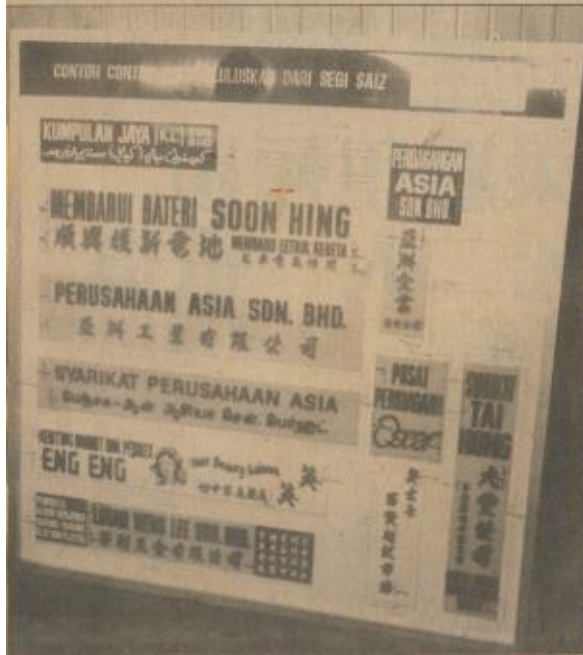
CONTOH CONT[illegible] DILULUSKAN DARI SEGI SAIZ

KUMPULAN JAYA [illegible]
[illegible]

MEMBAIKI BATERI SOON HING
順興換新電池 MEMBAIKI LETRIK KERETA
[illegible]

PERUSAHAAN ASIA SDN. BHD.
亞洲工業有限公司

SYARIKAT PERUSAHAAN ASIA
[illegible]

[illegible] ENG ENG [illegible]
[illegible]

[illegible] LEE SDN. BHD.
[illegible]有限公司

PERDAGANGAN ASIA SDN. BHD.
亞洲企業
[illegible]

PASAR PERDAGANGAN
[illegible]

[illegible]

SYARIKAT TAI HING
大興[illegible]
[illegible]